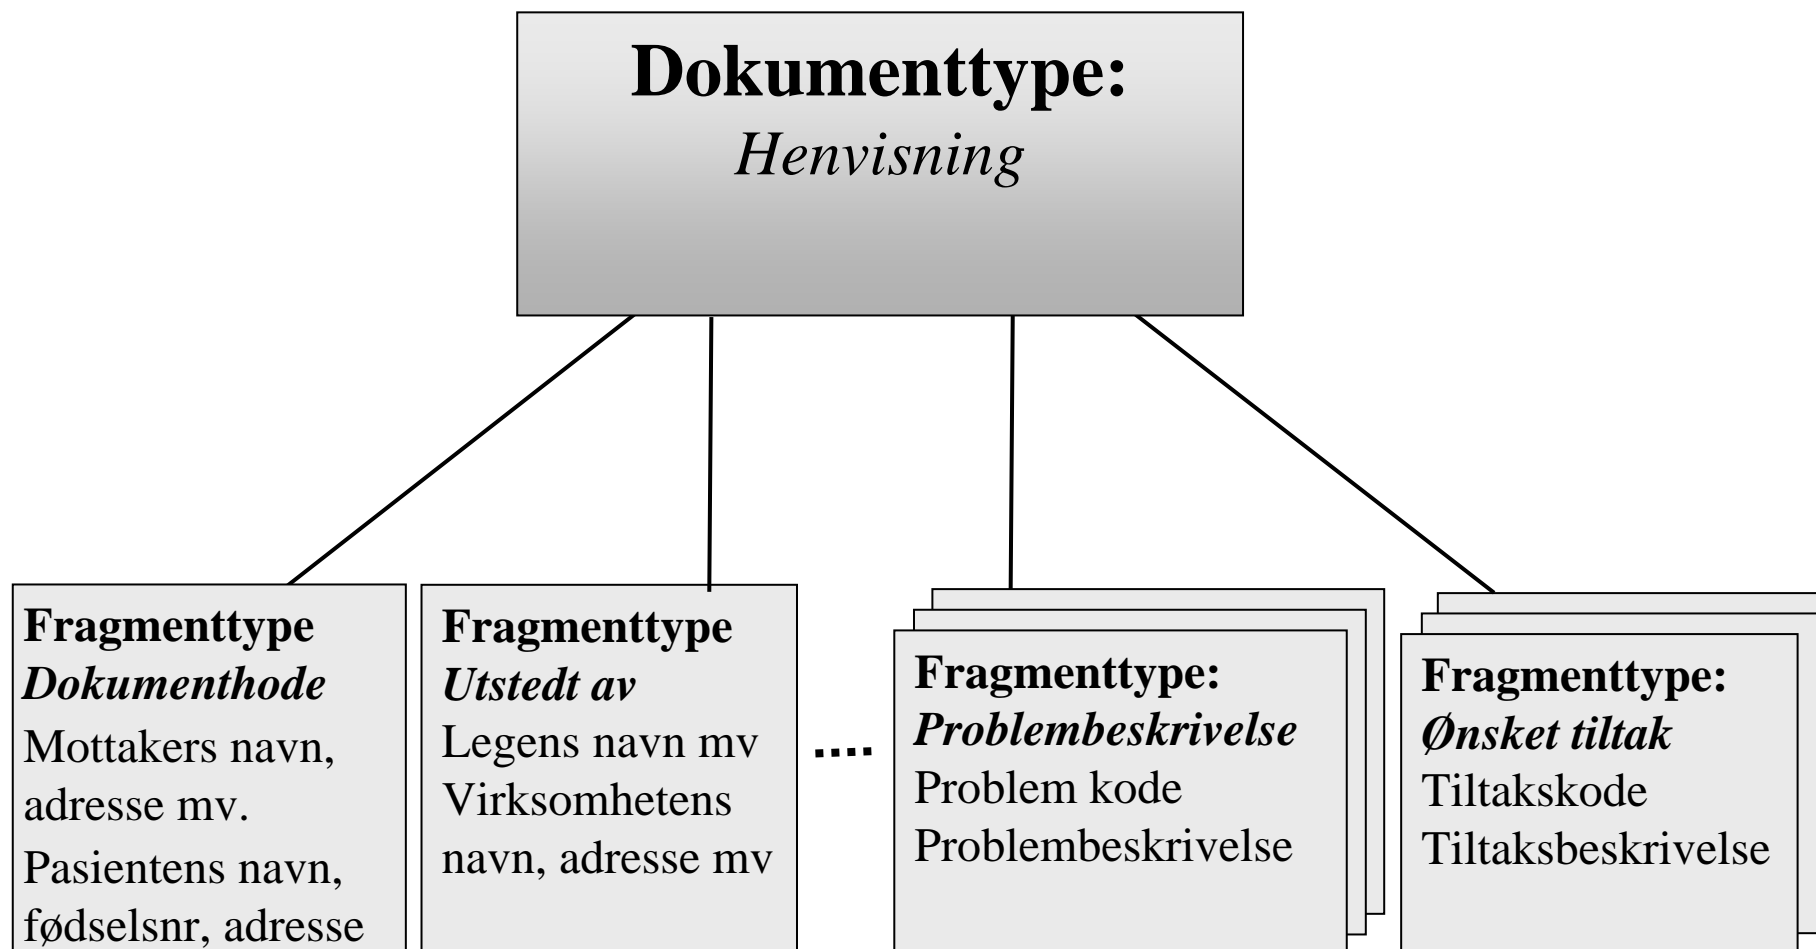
**Dokumenttype:**
*Henvisning*

**Fragmenttype**
***Dokumenthode***
Mottakers navn, adresse mv.
Pasientens navn, fødselsnr, adresse

**Fragmenttype**
***Utstedt av***
Legens navn mv
Virksomhetens navn, adresse mv

....

**Fragmenttype:**
***Problembeskrivelse***
Problem kode
Problembeskrivelse

**Fragmenttype:**
***Ønsket tiltak***
Tiltakskode
Tiltaksbeskrivelse